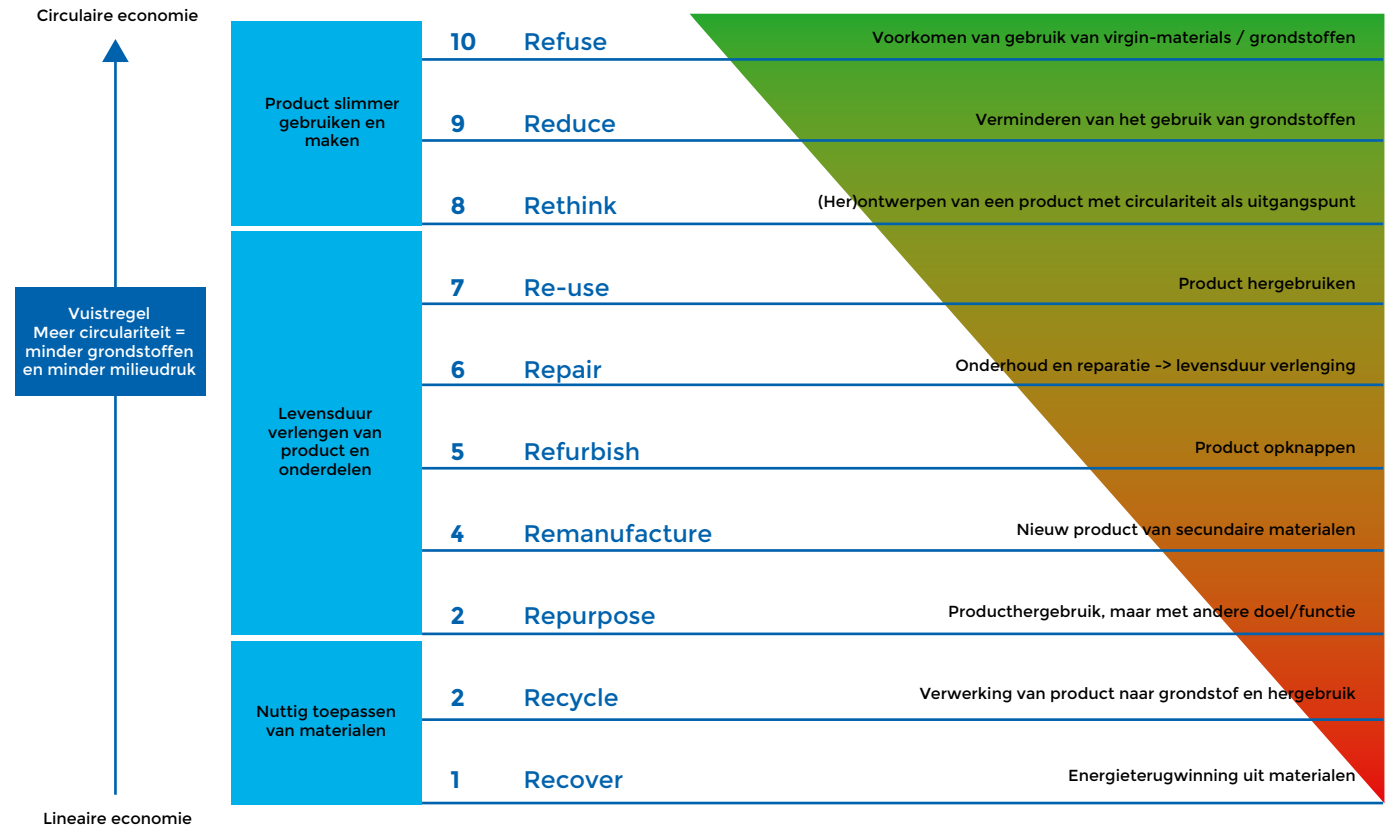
Circulaire economie

Vuistregel
Meer circulariteit = minder grondstoffen en minder milieudruk

Lineaire economie

Product slimmer gebruiken en maken

10 Refuse — Voorkomen van gebruik van virgin-materials / grondstoffen

9 Reduce — Verminderen van het gebruik van grondstoffen

8 Rethink — (Her)ontwerpen van een product met circulariteit als uitgangspunt

Levensduur verlengen van product en onderdelen

7 Re-use — Product hergebruiken

6 Repair — Onderhoud en reparatie -> levensduur verlenging

5 Refurbish — Product opknappen

4 Remanufacture — Nieuw product van secundaire materialen

2 Repurpose — Producthergebruik, maar met andere doel/functie

Nuttig toepassen van materialen

2 Recycle — Verwerking van product naar grondstof en hergebruik

1 Recover — Energieterugwinning uit materialen